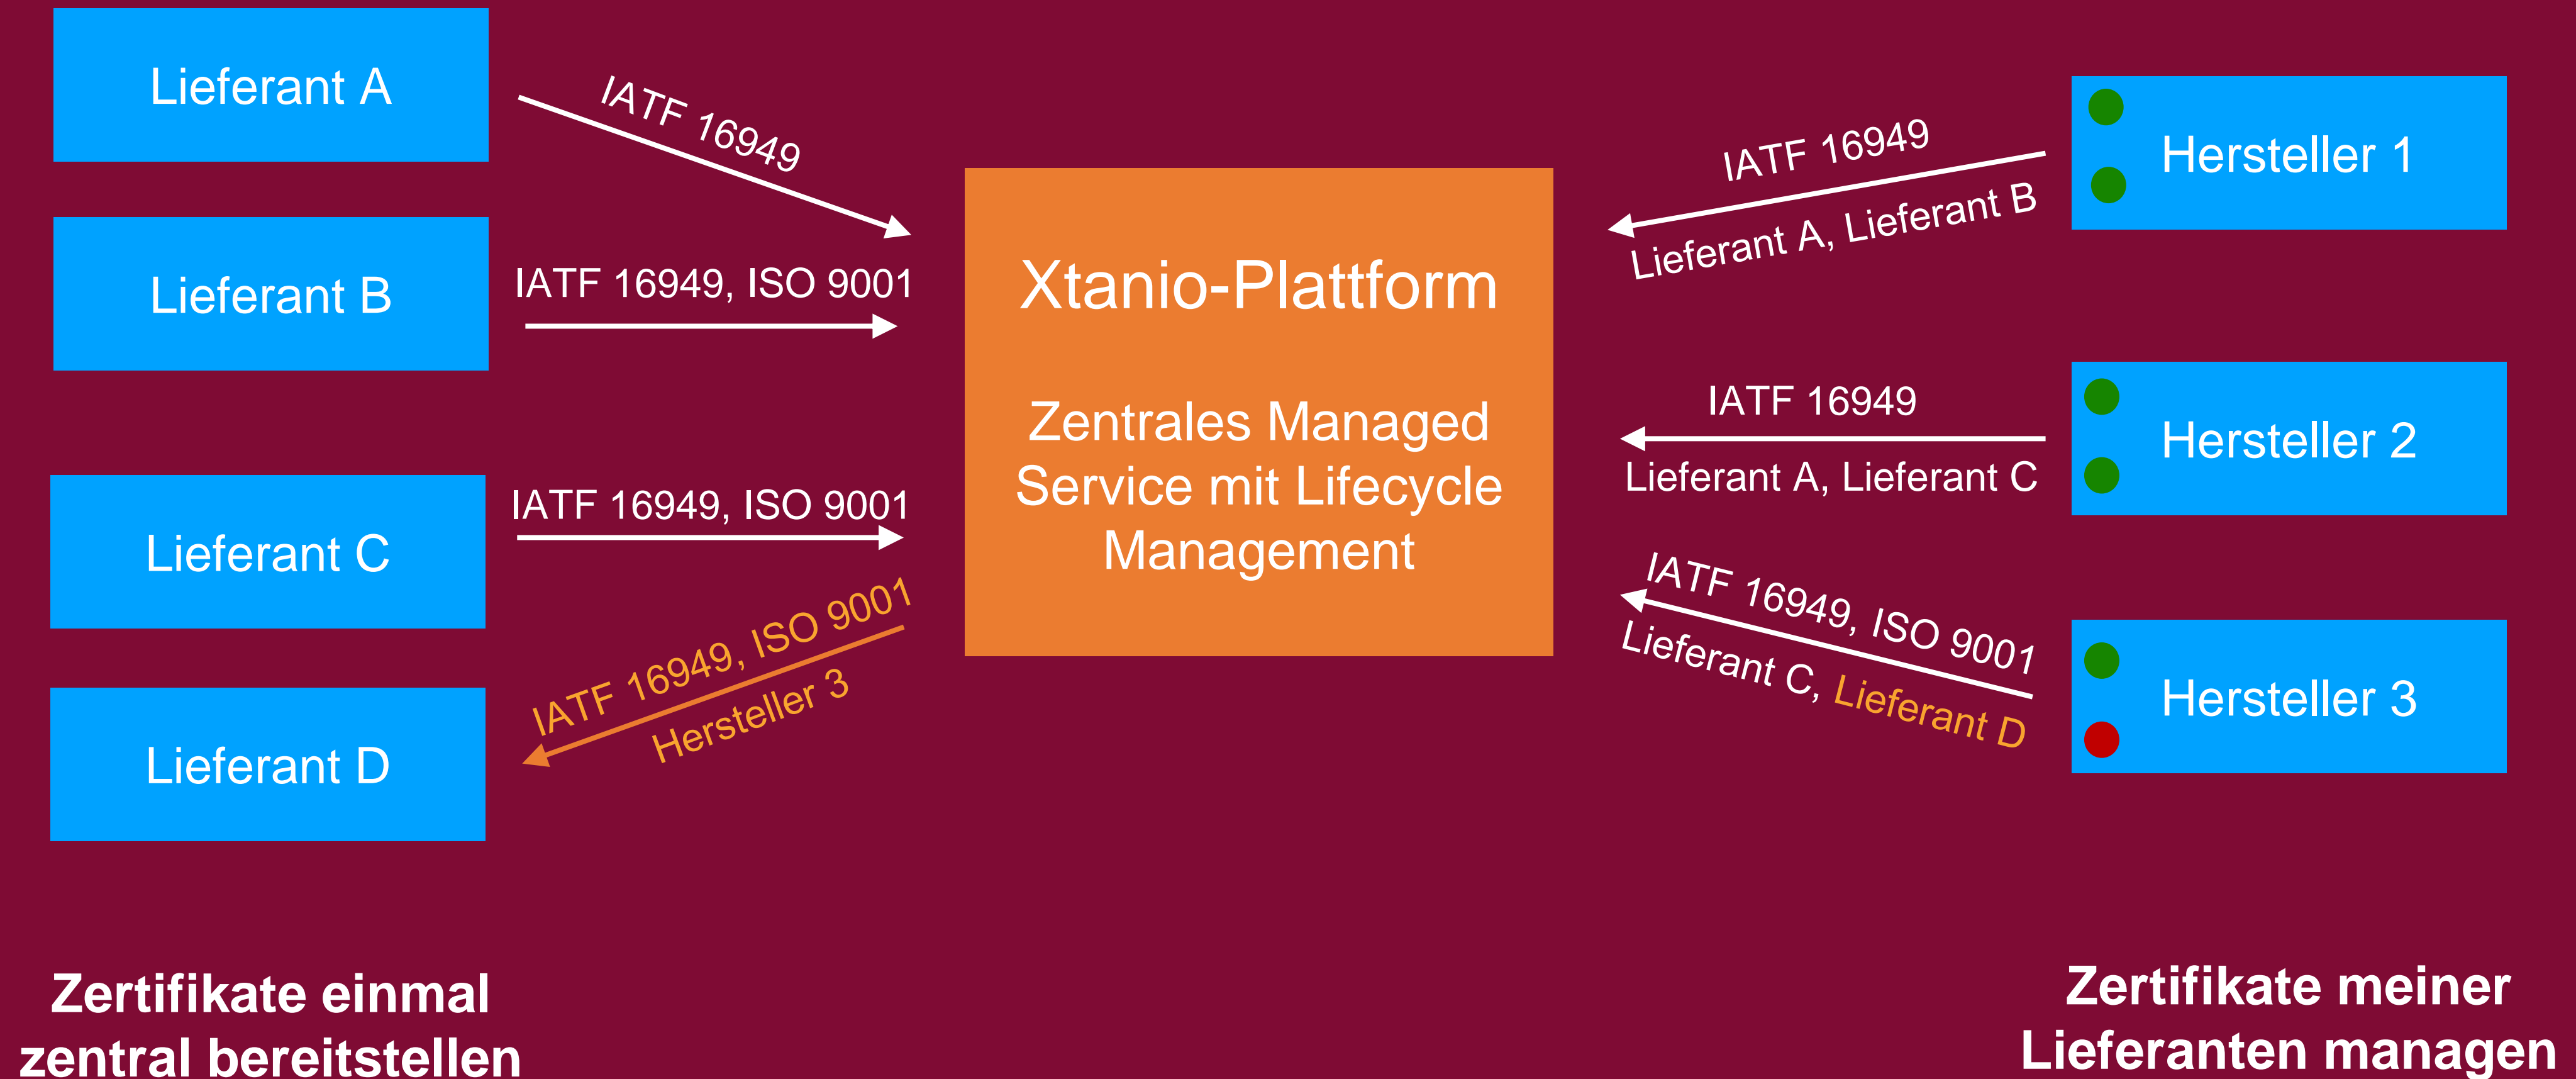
Lieferant A

IATF 16949

Lieferant B

IATF 16949, ISO 9001

Lieferant C

IATF 16949, ISO 9001

Lieferant D

IATF 16949, ISO 9001
Hersteller 3

Xtanio-Plattform

Zentrales Managed Service mit Lifecycle Management

IATF 16949
Lieferant A, Lieferant B

Hersteller 1

IATF 16949
Lieferant A, Lieferant C

Hersteller 2

IATF 16949, ISO 9001
Lieferant C, Lieferant D

Hersteller 3

Zertifikate einmal zentral bereitstellen

Zertifikate meiner Lieferanten managen